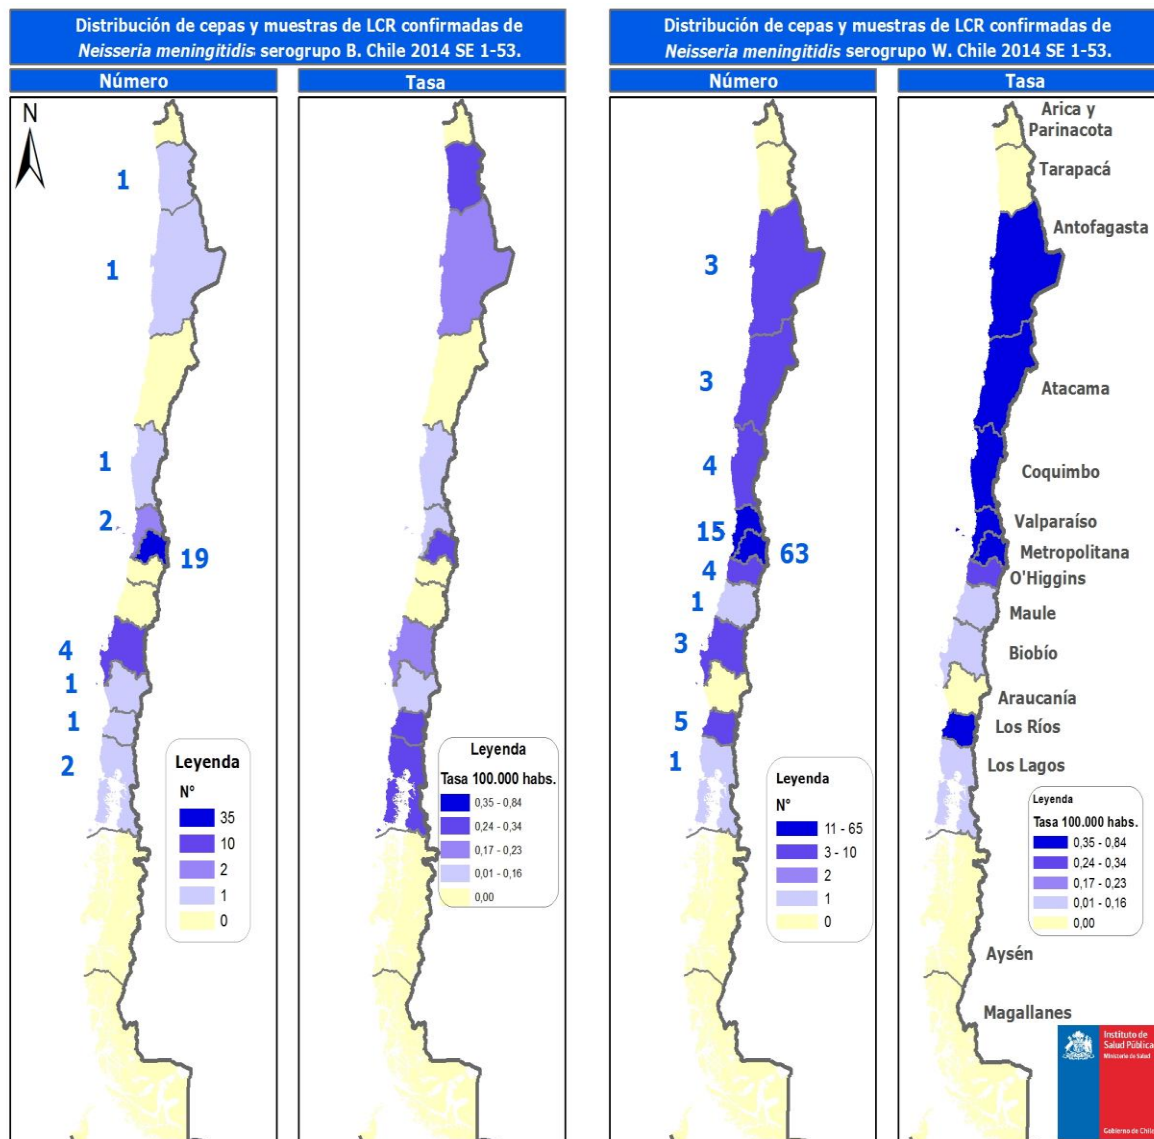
Distribución de cepas y muestras de LCR confirmadas de *Neisseria meningitidis* serogrupo B. Chile 2014 SE 1-53.

Número

N

1

1

1

2

19

4

1

1

2

Leyenda
N°
35
10
2
1
0

Tasa

Leyenda
Tasa 100.000 habs.
0,35 - 0,84
0,24 - 0,34
0,17 - 0,23
0,01 - 0,16
0,00

Distribución de cepas y muestras de LCR confirmadas de *Neisseria meningitidis* serogrupo W. Chile 2014 SE 1-53.

Número

3

3

4

15

63

4

1

3

5

1

Leyenda
N°
11 - 65
3 - 10
2
1
0

Tasa

Arica y Parinacota
Tarapacá
Antofagasta
Atacama
Coquimbo
Valparaíso
Metropolitana
O'Higgins
Maule
Biobío
Araucanía
Los Ríos
Los Lagos

Leyenda
Tasa 100.000 habs.
0,35 - 0,84
0,24 - 0,34
0,17 - 0,23
0,01 - 0,16
0,00

Aysén
Magallanes

Instituto de Salud Pública
Ministerio de Salud
Gobierno de Chile